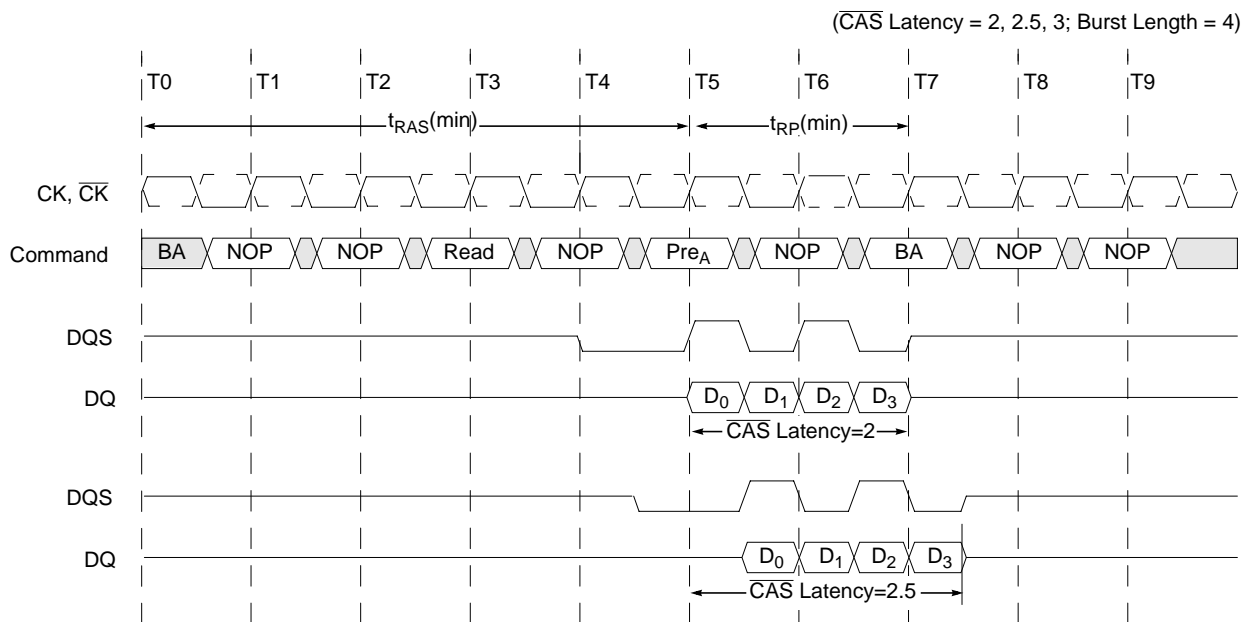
($\overline{CAS}$ Latency = 2, 2.5, 3; Burst Length = 4)

T0 T1 T2 T3 T4 T5 T6 T7 T8 T9

$t_{RAS}$(min)

$t_{RP}$(min)

CK, $\overline{CK}$

Command BA NOP NOP Read NOP $Pre_A$ NOP BA NOP NOP

DQS

DQ $D_0$ $D_1$ $D_2$ $D_3$

$\overline{CAS}$ Latency=2

DQS

DQ $D_0$ $D_1$ $D_2$ $D_3$

$\overline{CAS}$ Latency=2.5